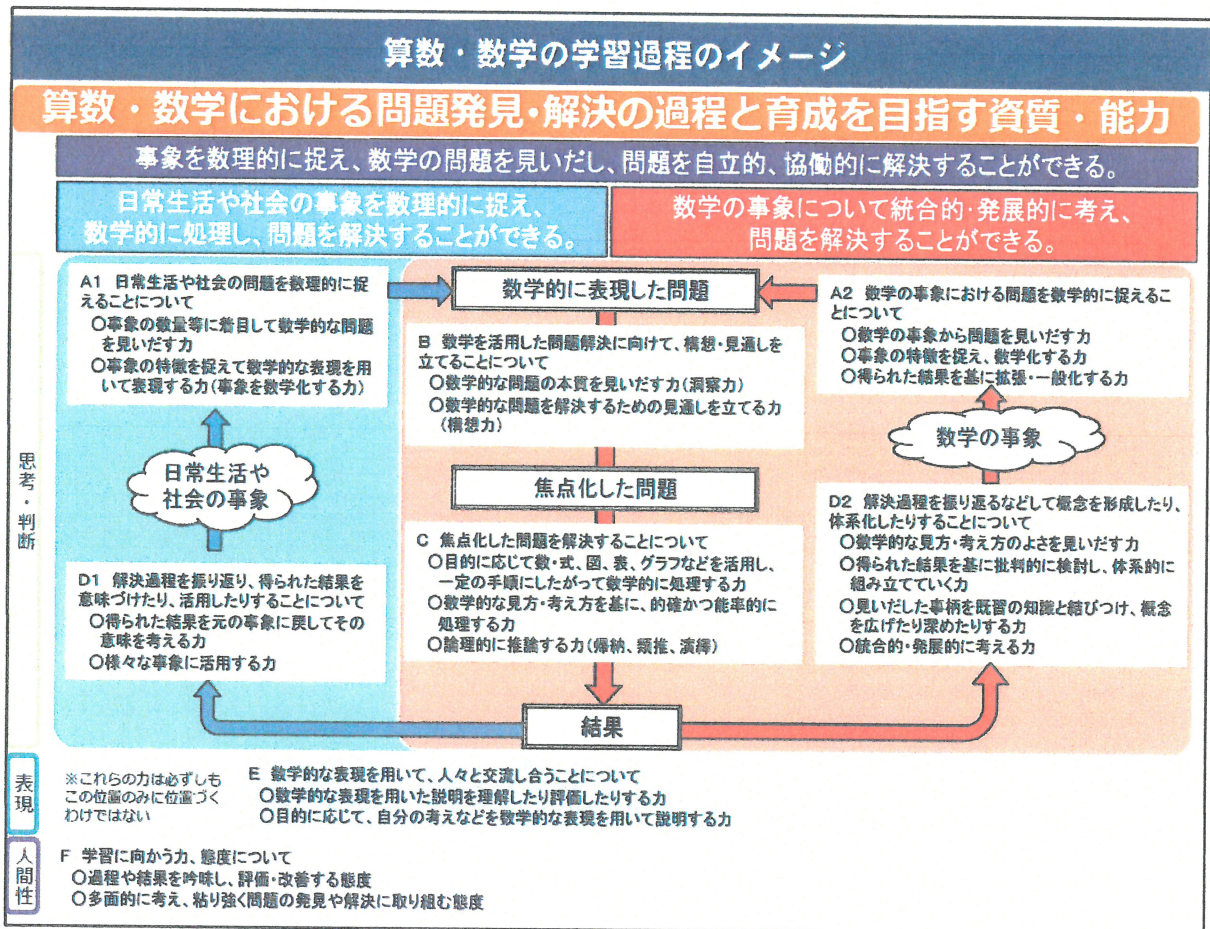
算数・数学の学習過程のイメージ

算数・数学における問題発見・解決の過程と育成を目指す資質・能力

事象を数理的に捉え、数学の問題を見いだし、問題を自立的、協働的に解決することができる。

日常生活や社会の事象を数理的に捉え、数学的に処理し、問題を解決することができる。

数学の事象について統合的･発展的に考え、問題を解決することができる。

思考・判断

A1 日常生活や社会の問題を数理的に捉えることについて
○事象の数量等に着目して数学的な問題を見いだす力
○事象の特徴を捉えて数学的な表現を用いて表現する力（事象を数学化する力）

数学的に表現した問題

A2 数学の事象における問題を数学的に捉えることについて
○数学の事象から問題を見いだす力
○事象の特徴を捉え、数学化する力
○得られた結果を基に拡張･一般化する力

B 数学を活用した問題解決に向けて、構想・見通しを立てることについて
○数学的な問題の本質を見いだす力（洞察力）
○数学的な問題を解決するための見通しを立てる力（構想力）

日常生活や社会の事象

数学の事象

焦点化した問題

C 焦点化した問題を解決することについて
○目的に応じて数・式、図、表、グラフなどを活用し、一定の手順にしたがって数学的に処理する力
○数学的な見方･考え方を基に、的確かつ能率的に処理する力
○論理的に推論する力（帰納、類推、演繹）

D1 解決過程を振り返り、得られた結果を意味づけたり、活用したりすることについて
○得られた結果を元の事象に戻してその意味を考える力
○様々な事象に活用する力

D2 解決過程を振り返るなどして概念を形成したり、体系化したりすることについて
○数学的な見方･考え方のよさを見いだす力
○得られた結果を基に批判的に検討し、体系的に組み立てていく力
○見いだした事柄を既習の知識と結びつけ、概念を広げたり深めたりする力
○統合的･発展的に考える力

結果

表現

※これらの力は必ずしもこの位置のみに位置づくわけではない

E 数学的な表現を用いて、人々と交流し合うことについて
○数学的な表現を用いた説明を理解したり評価したりする力
○目的に応じて、自分の考えなどを数学的な表現を用いて説明する力

人間性

F 学習に向かう力、態度について
○過程や結果を吟味し、評価･改善する態度
○多面的に考え、粘り強く問題の発見や解決に取り組む態度